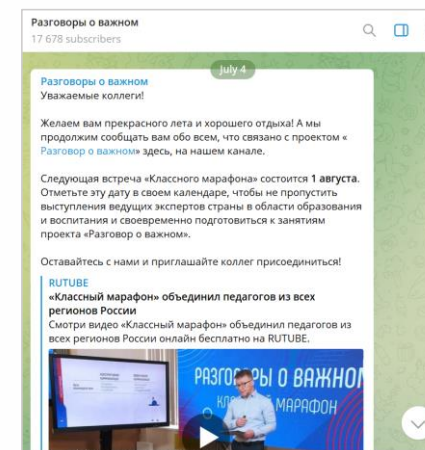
Разговоры о важном
17 678 subscribers

July 4

Разговоры о важном
Уважаемые коллеги!

Желаем вам прекрасного лета и хорошего отдыха! А мы продолжим сообщать вам обо всем, что связано с проектом « Разговор о важном» здесь, на нашем канале.

Следующая встреча «Классного марафона» состоится 1 августа. Отметьте эту дату в своем календаре, чтобы не пропустить выступления ведущих экспертов страны в области образования и воспитания и своевременно подготовиться к занятиям проекта «Разговор о важном».

Оставайтесь с нами и приглашайте коллег присоединиться!

RUTUBE
«Классный марафон» объединил педагогов из всех регионов России
Смотри видео «Классный марафон» объединил педагогов из всех регионов России онлайн бесплатно на RUTUBE.

РАЗГОВОРЫ О ВАЖНОМ
КЛАССНЫЙ МАРАФОН